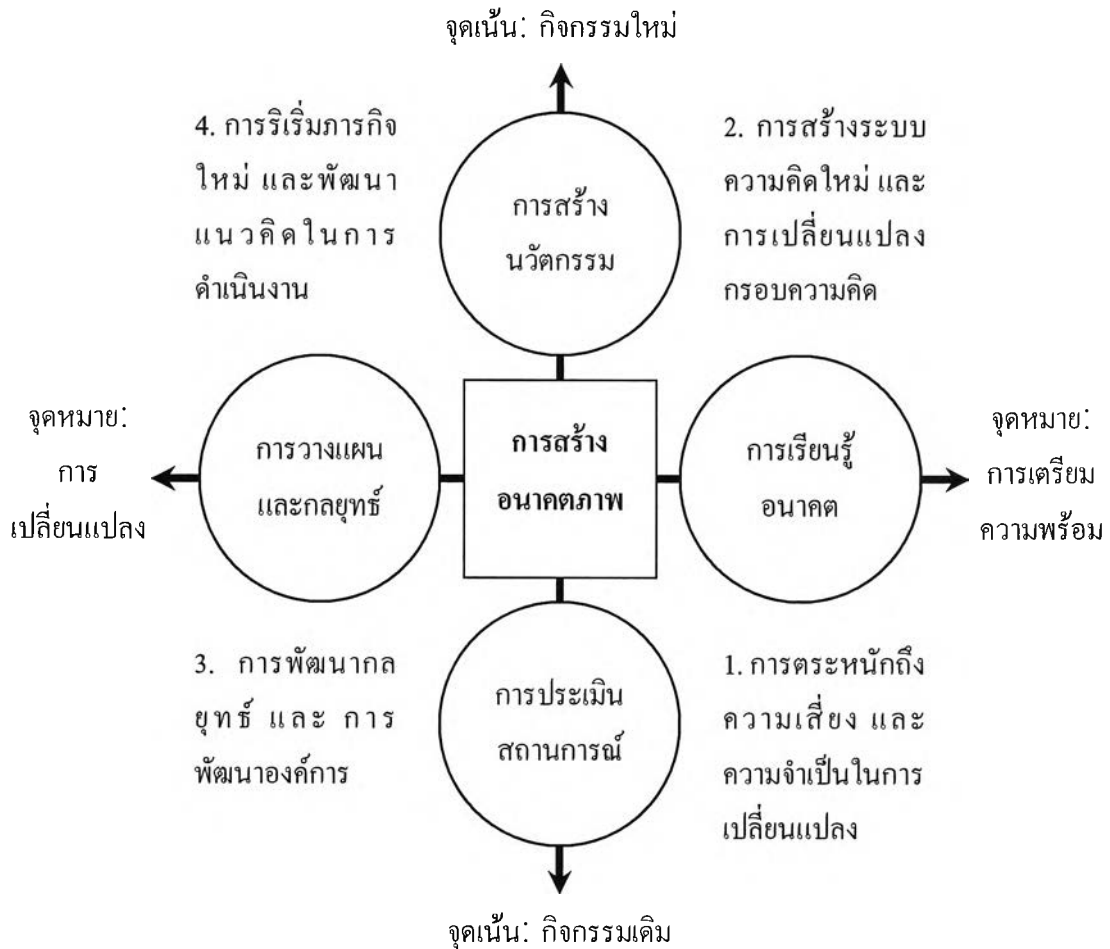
จุดเน้น: กิจกรรมใหม่

4. การริเริ่มภารกิจใหม่ และพัฒนาแนวคิดในการดำเนินงาน

การสร้างนวัตกรรม

2. การสร้างระบบความคิดใหม่ และการเปลี่ยนแปลงกรอบความคิด

จุดหมาย: การเปลี่ยนแปลง

การวางแผนและกลยุทธ์

**การสร้างอนาคตภาพ**

การเรียนรู้อนาคต

จุดหมาย: การเตรียมความพร้อม

3. การพัฒนากลยุทธ์ และ การพัฒนาองค์การ

การประเมินสถานการณ์

1. การตระหนักถึงความเสี่ยง และความจำเป็นในการเปลี่ยนแปลง

จุดเน้น: กิจกรรมเดิม